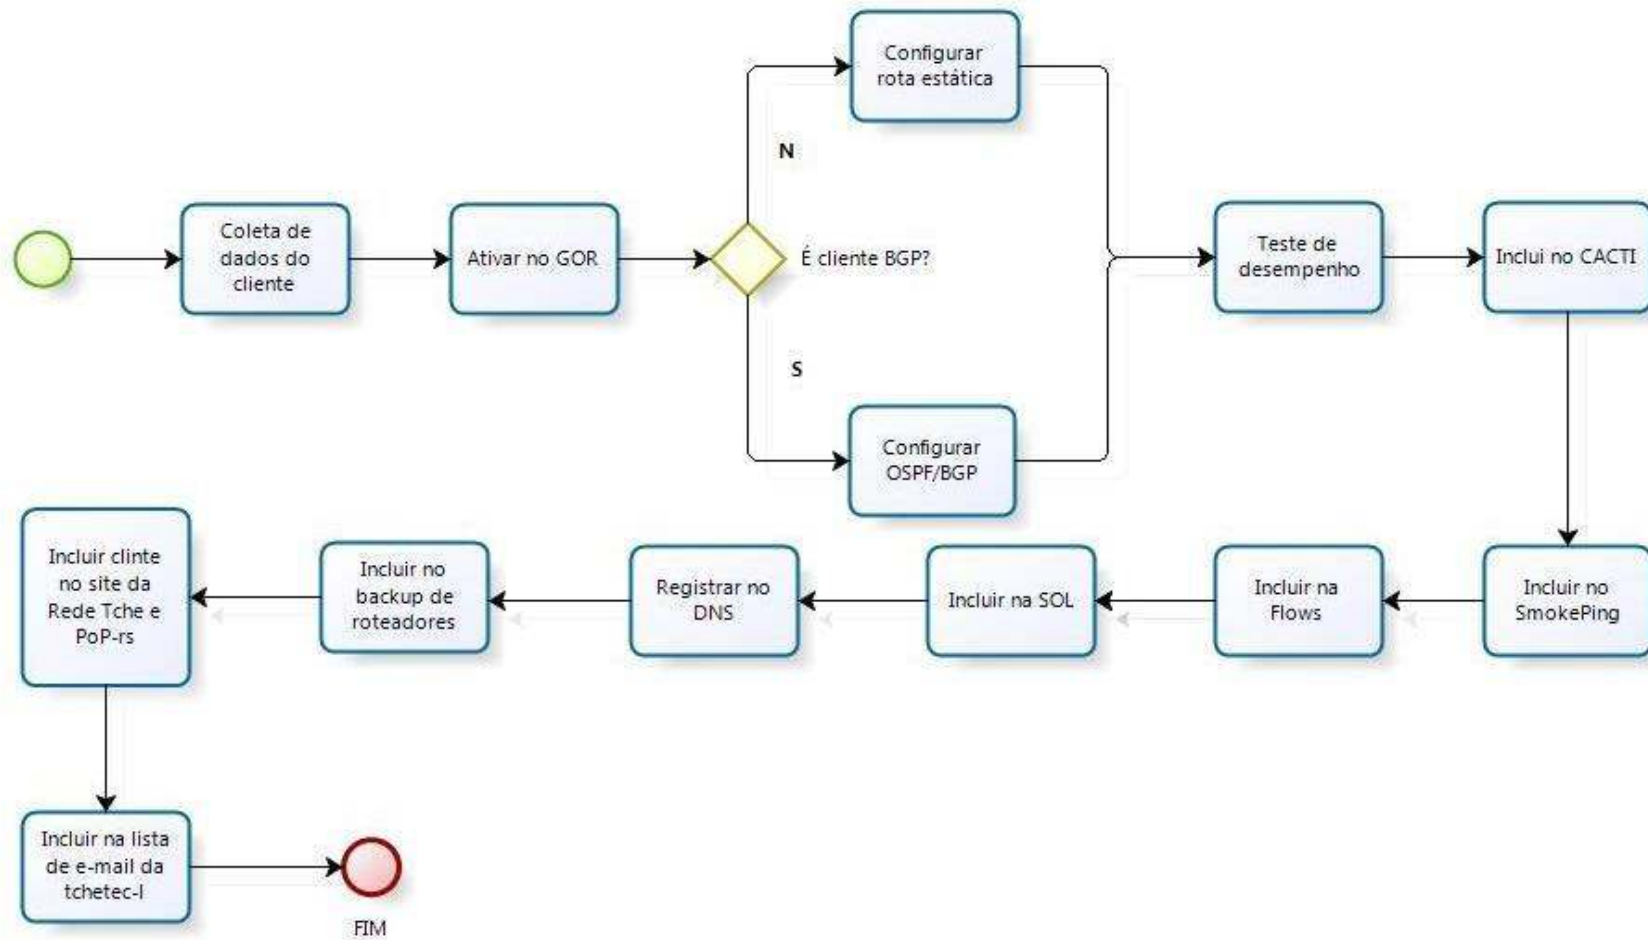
Coleta de dados do cliente

Ativar no GOR

É cliente BGP?

N

Configurar rota estática

S

Configurar OSPF/BGP

Teste de desempenho

Inclui no CACTI

Incluir no SmokePing

Incluir na Flows

Incluir na SOL

Registrar no DNS

Incluir no backup de roteadores

Incluir clinte no site da Rede Tche e PoP-rs

Incluir na lista de e-mail da tchetec-l

FIM